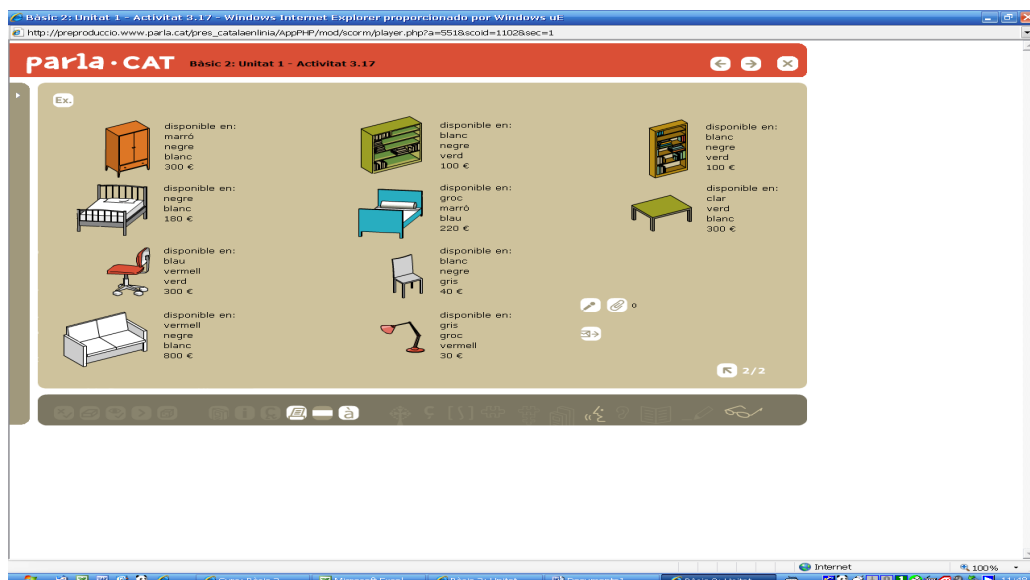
Bàsic 2: Unitat 1 - Activitat 3.17 - Windows Internet Explorer proporcionado por Windows uE

http://preproduccio.www.parla.cat/pres_catalaenlinia/AppPHP/mod/scorm/player.php?a=551&scoid=1102&sec=1

parla·CAT Bàsic 2: Unitat 1 - Activitat 3.17

Ex.

disponible en:
marró
negre
blanc
300 €

disponible en:
blanc
negre
verd
100 €

disponible en:
blanc
negre
verd
100 €

disponible en:
negre
blanc
180 €

disponible en:
groc
marró
blau
220 €

disponible en:
clar
verd
blanc
300 €

disponible en:
blau
vermell
verd
300 €

disponible en:
blanc
negre
gris
40 €

disponible en:
vermell
negre
blanc
800 €

disponible en:
gris
groc
vermell
30 €

0

2/2

à

Internet

100%